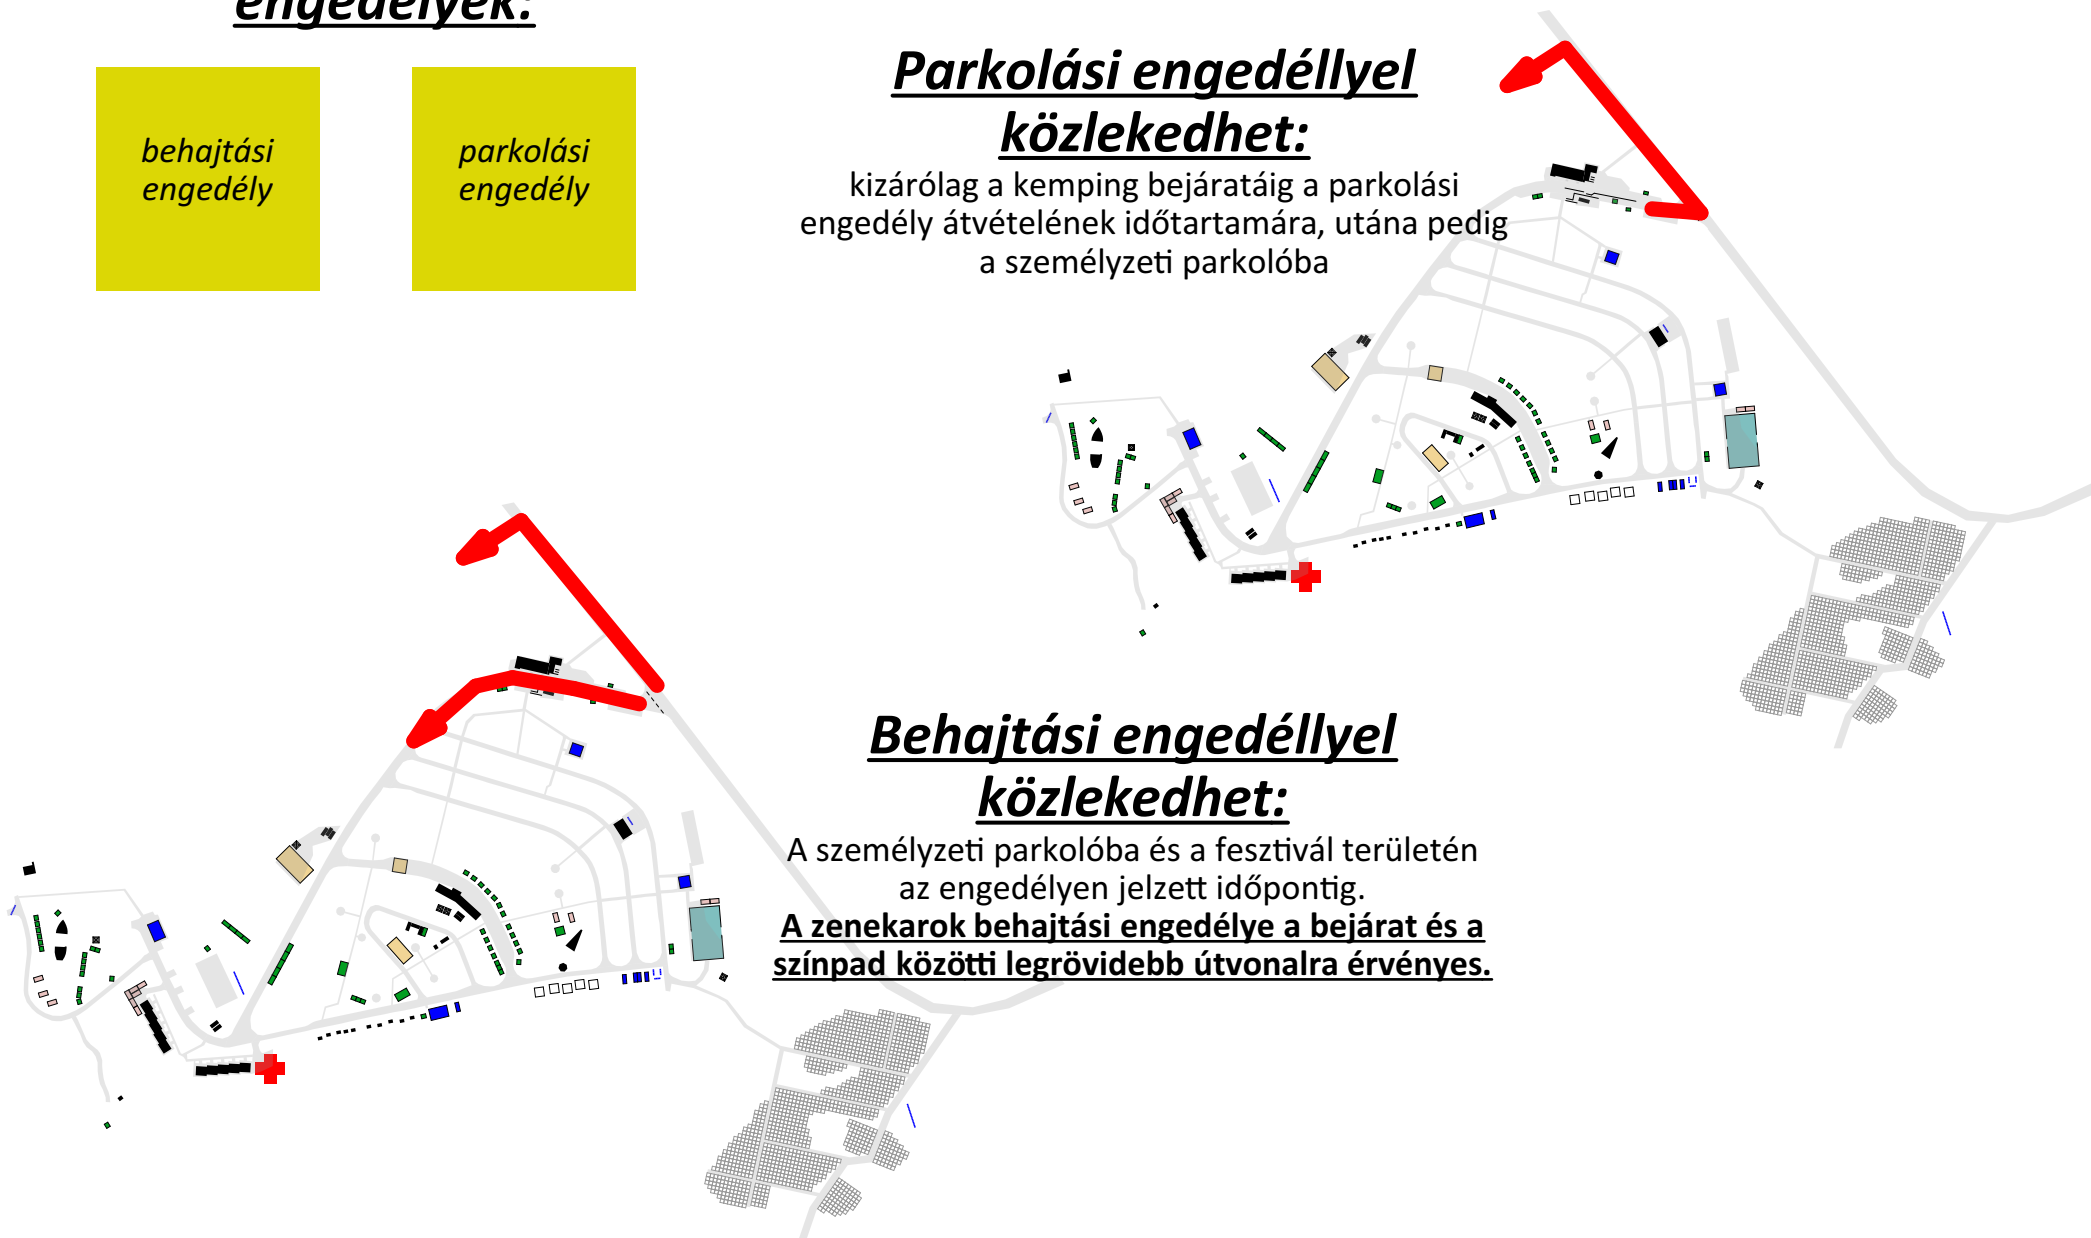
engedélyek:

behajtási engedély

parkolási engedély

Parkolási engedéllyel közlekedhet:

kizárólag a kemping bejáratáig a parkolási engedély átvételének időtartamára, utána pedig a személyzeti parkolóba

Behajtási engedéllyel közlekedhet:

A személyzeti parkolóba és a fesztivál területén az engedélyen jelzett időpontig.

A zenekarok behajtási engedélye a bejárat és a színpad közötti legrövidebb útvonalra érvényes.